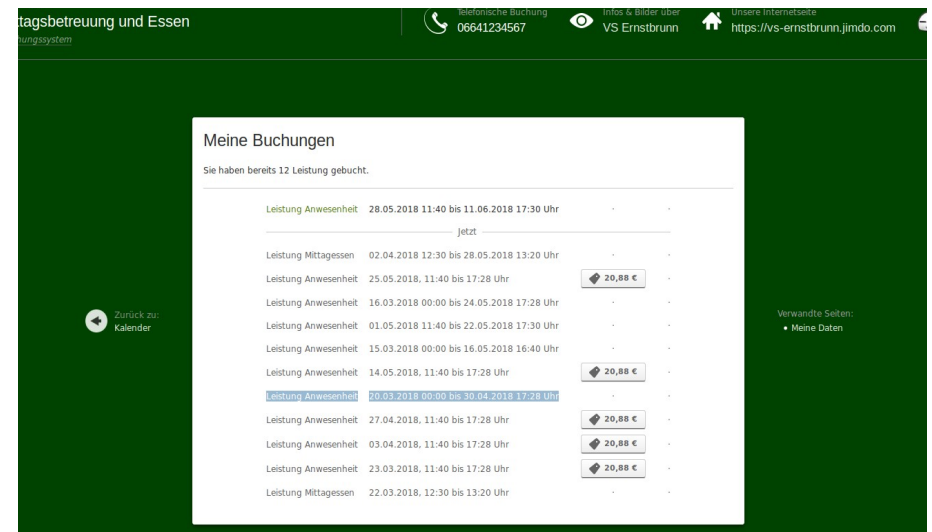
ttagsbetreuung und Essen
hungssystem

Telefonische Buchung
06641234567

Infos & Bilder über
VS Ernstbrunn

Unsere Internetseite
https://vs-ernstbrunn.jimdo.com

Meine Buchungen

Sie haben bereits 12 Leistung gebucht.

Leistung Anwesenheit 28.05.2018 11:40 bis 11.06.2018 17:30 Uhr · ·

Jetzt

Leistung Mittagessen 02.04.2018 12:30 bis 28.05.2018 13:20 Uhr · ·
Leistung Anwesenheit 25.05.2018, 11:40 bis 17:28 Uhr 20,88 € ·
Leistung Anwesenheit 16.03.2018 00:00 bis 24.05.2018 17:28 Uhr · ·
Leistung Anwesenheit 01.05.2018 11:40 bis 22.05.2018 17:30 Uhr · ·
Leistung Anwesenheit 15.03.2018 00:00 bis 16.05.2018 16:40 Uhr · ·
Leistung Anwesenheit 14.05.2018, 11:40 bis 17:28 Uhr 20,88 € ·
Leistung Anwesenheit 20.03.2018 00:00 bis 30.04.2018 17:28 Uhr · ·
Leistung Anwesenheit 27.04.2018, 11:40 bis 17:28 Uhr 20,88 € ·
Leistung Anwesenheit 03.04.2018, 11:40 bis 17:28 Uhr 20,88 € ·
Leistung Anwesenheit 23.03.2018, 11:40 bis 17:28 Uhr 20,88 € ·
Leistung Mittagessen 22.03.2018, 12:30 bis 13:20 Uhr · ·

Zurück zu:
Kalender

Verwandte Seiten:
• Meine Daten